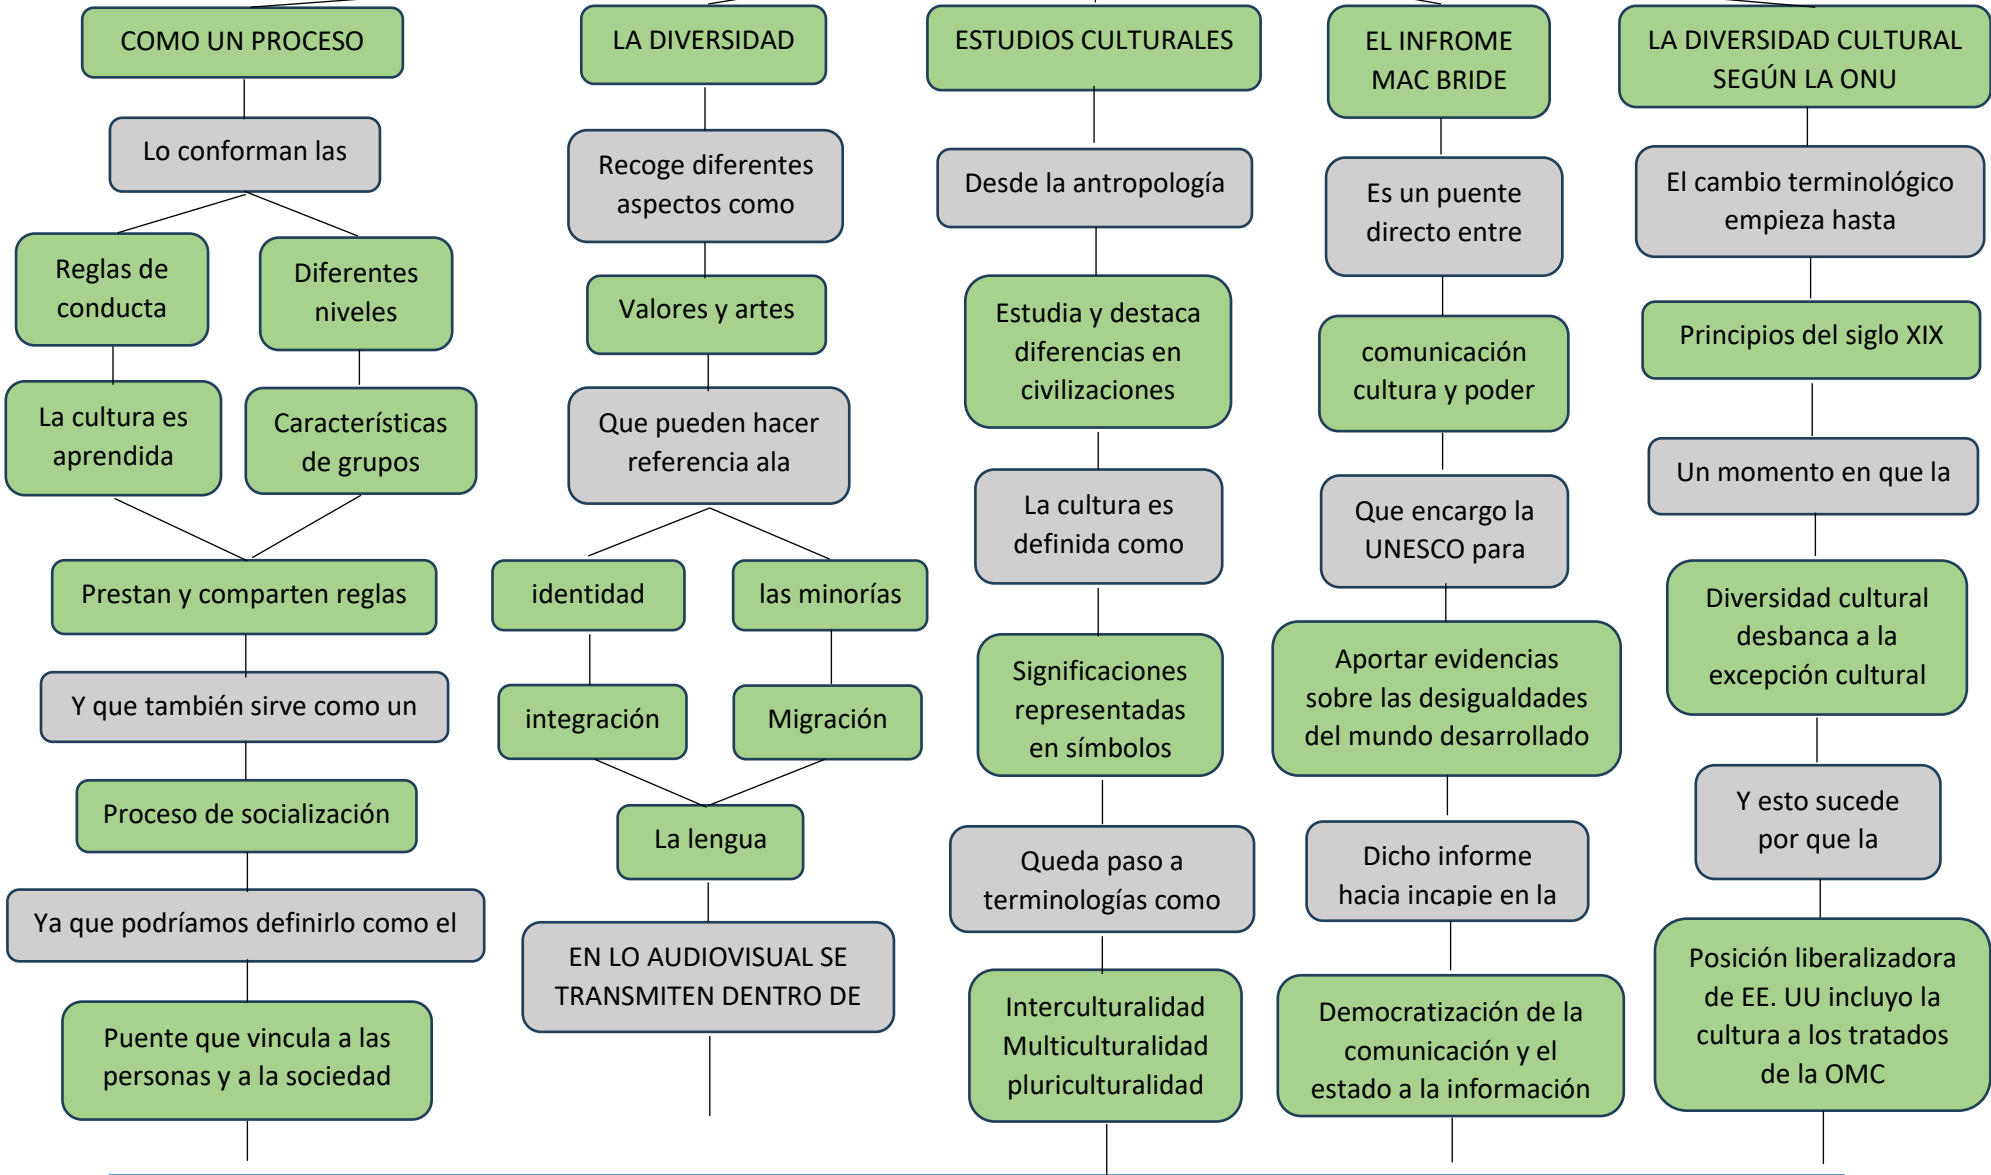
COMO UN PROCESO

Lo conforman las

Reglas de conducta

Diferentes niveles

La cultura es aprendida

Características de grupos

Prestan y comparten reglas

Y que también sirve como un

Proceso de socialización

Ya que podríamos definirlo como el

Puente que vincula a las personas y a la sociedad

LA DIVERSIDAD

Recoge diferentes aspectos como

Valores y artes

Que pueden hacer referencia ala

identidad

las minorías

integración

Migración

La lengua

EN LO AUDIOVISUAL SE TRANSMITEN DENTRO DE

ESTUDIOS CULTURALES

Desde la antropología

Estudia y destaca diferencias en civilizaciones

La cultura es definida como

Significaciones representadas en símbolos

Queda paso a terminologías como

Interculturalidad Multiculturalidad pluriculturalidad

EL INFROME MAC BRIDE

Es un puente directo entre

comunicación cultura y poder

Que encargo la UNESCO para

Aportar evidencias sobre las desigualdades del mundo desarrollado

Dicho informe hacia incapie en la

Democratización de la comunicación y el estado a la información

LA DIVERSIDAD CULTURAL SEGÚN LA ONU

El cambio terminológico empieza hasta

Principios del siglo XIX

Un momento en que la

Diversidad cultural desbanca a la excepción cultural

Y esto sucede por que la

Posición liberalizadora de EE. UU incluyo la cultura a los tratados de la OMC